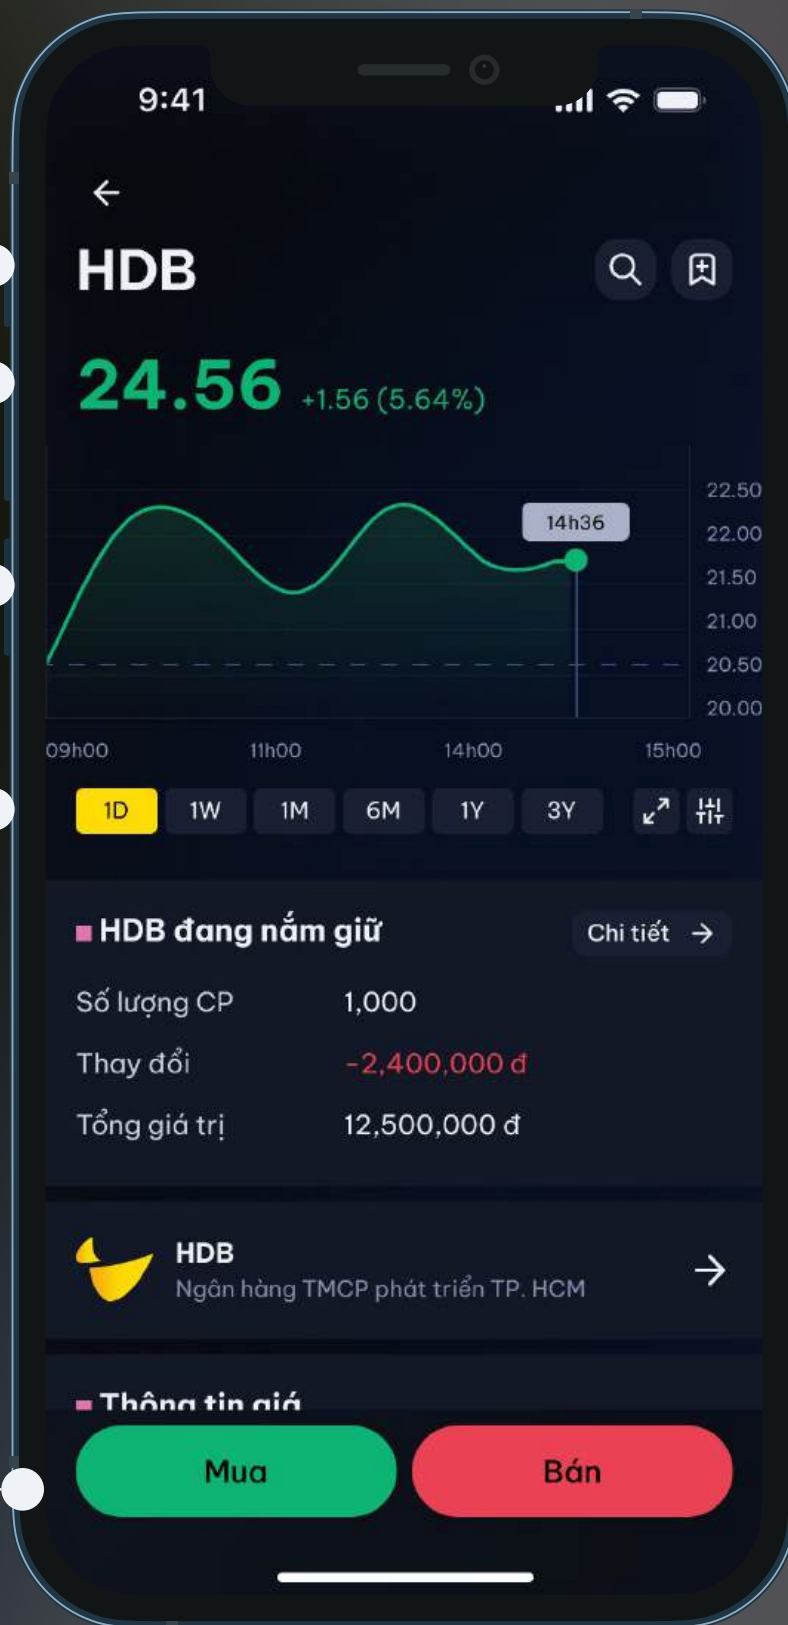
9:41

HDB

24.56 +1.56 (5.64%)

14h36

22.50
22.00
21.50
21.00
20.50
20.00

09h00 11h00 14h00 15h00

1D 1W 1M 6M 1Y 3Y

HDB đang nắm giữ

Chi tiết

Số lượng CP 1,000

Thay đổi -2,400,000 đ

Tổng giá trị 12,500,000 đ

HDB
Ngân hàng TMCP phát triển TP. HCM

Thông tin giá

Mua

Bán